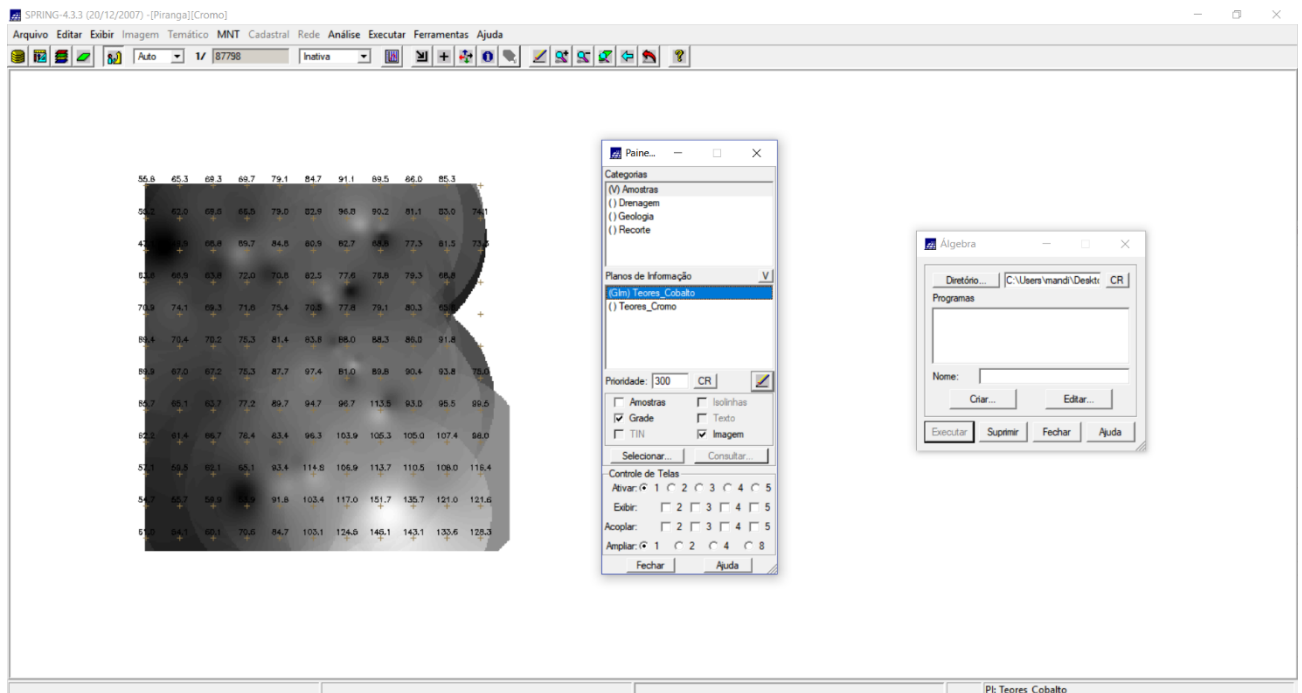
SPRING-4.3.3 (20/12/2007) -[Piranga][Cromo]

Arquivo Editar Exibir Imagem Temático MNT Cadastral Rede Análise Executar Ferramentas Ajuda

Auto 1/ 87798 Inativa

55.8 65.3 69.3 69.7 79.1 84.7 91.1 89.5 86.0 85.3
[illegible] 62.0 69.0 65.8 79.0 82.9 96.8 90.2 81.1 83.0 74.1
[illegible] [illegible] 65.8 69.7 84.8 80.9 82.7 68.9 77.3 81.5 73.5
83.8 66.9 65.8 72.0 70.8 82.5 77.6 75.8 79.3 66.8
70.9 74.1 69.3 71.8 75.4 70.8 77.8 79.1 80.3 65.8
89.4 70.4 70.2 75.3 81.4 83.8 88.0 88.3 86.0 91.8
89.9 67.0 67.2 75.3 87.7 97.4 81.0 89.8 90.4 93.8 78.0
85.7 69.1 63.7 77.2 89.7 94.7 96.7 113.5 93.0 95.5 89.5
82.2 61.4 69.7 76.4 83.4 96.3 103.9 105.3 105.0 107.4 98.0
57.1 59.5 63.1 65.1 93.4 114.8 105.9 113.7 110.5 108.0 118.4
54.7 65.7 58.9 53.9 91.8 103.4 117.0 151.7 135.7 121.0 121.6
51.0 94.1 65.1 70.6 84.7 103.1 124.6 146.1 143.1 133.6 128.3

Paine...
Categorias
(V) Amostras
() Drenagem
() Geologia
() Recorte
Planos de Informação V
(Glm) Teores_Cobalto
() Teores_Cromo
Prioridade: 300 CR
Amostras Isolinhas
Grade Texto
TIN Imagem
Selecionar... Consultar...
Controle de Telas
Ativar: 1 2 3 4 5
Exibir: 2 3 4 5
Acoplar: 2 3 4 5
Ampliar: 1 2 4 8
Fechar Ajuda

Álgebra
Diretório... C:\Users\mandi\Deskto CR
Programas
Nome:
Criar... Editar...
Executar Suprimir Fechar Ajuda

PI: Teores_Cobalto